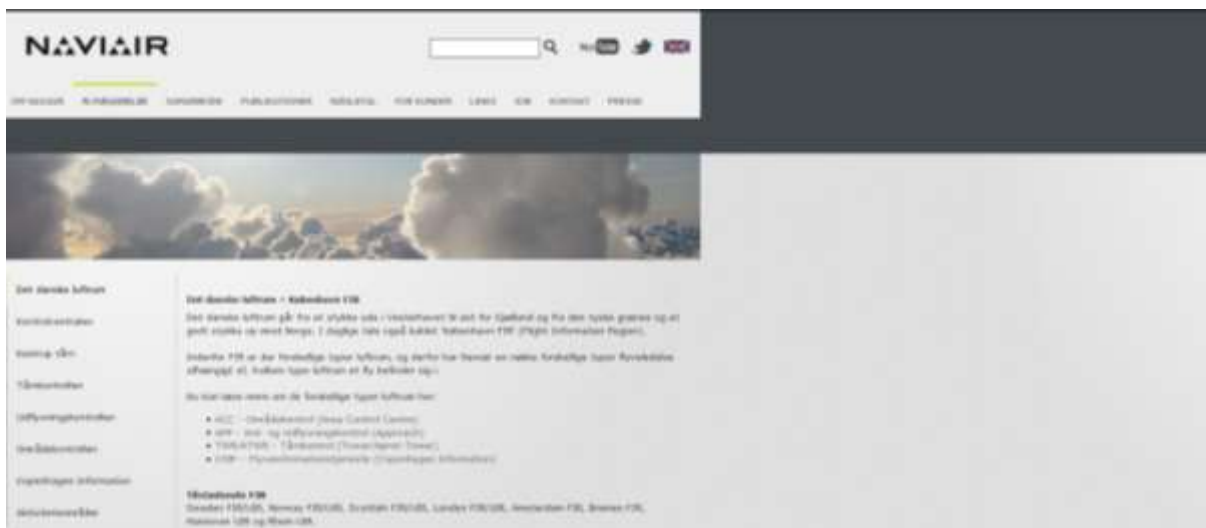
NAVIAIR

OM NAVIAIR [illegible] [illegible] PUBLIKATIONER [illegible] FOR KUNDER LINKS JOB KONTAKT PRESSE

Det danske luftrum
Kontrolcentralen
København FIR
Tårnkontrollen
Indflyvningskontrollen
Områdekontrollen
Copenhagen Information
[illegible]

Det danske luftrum – København FIR

Det danske luftrum går fra et stykke ude i Vesterhavet til øst for Sjælland og fra den tyske grænse og et godt stykke op mod Norge. I daglige tale også kaldet 'København FIR' (Flight Information Region).

Indenfor FIR er der forskellige typer luftrum, og derfor har Naviair en række forskellige typer flyveledelse afhængigt af, hvilken type luftrum et fly befinder sig i.

Du kan læse mere om de forskellige typer luftrum her:

• ACC – Områdekontrol (Area Control Centre)
• APP – Ind- og Indflyvningskontrol (Approach)
• TWR/ATWR – Tårnkontrol (Tower/Apron Tower)
• CIS – Flyveinformationstjeneste (Copenhagen Information)

Tilstødende FIR
Sweden FIR/UIR, Norway FIR/UIR, Scottish FIR/UIR, London FIR/UIR, Amsterdam FIR, Bremen FIR, Hannover UIR og Rhein UIR.